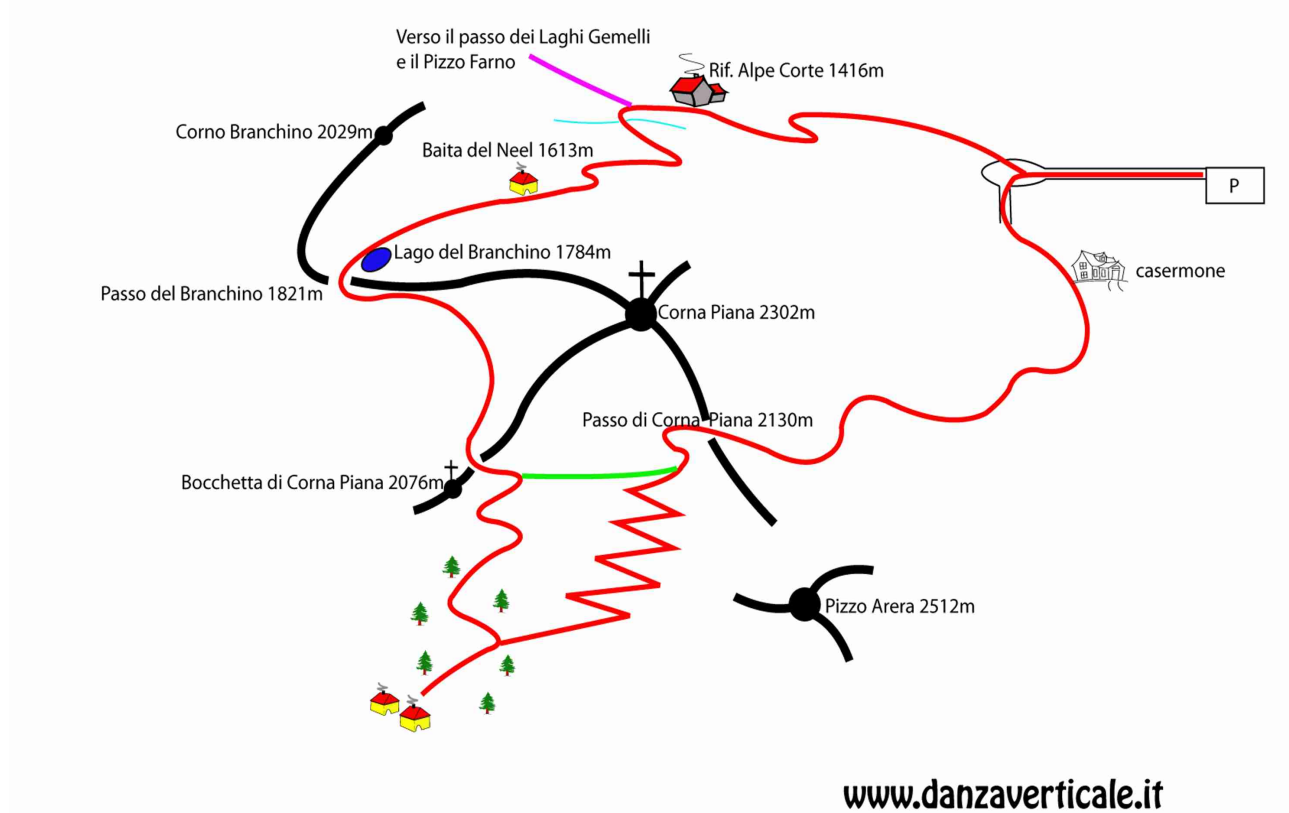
Verso il passo dei Laghi Gemelli e il Pizzo Farno

Rif. Alpe Corte 1416m

Corno Branchino 2029m

Baita del Neel 1613m

P

Lago del Branchino 1784m

casermone

Passo del Branchino 1821m

Corna Piana 2302m

Passo di Corna Piana 2130m

Bocchetta di Corna Piana 2076m

Pizzo Arera 2512m

www.danzaverticale.it